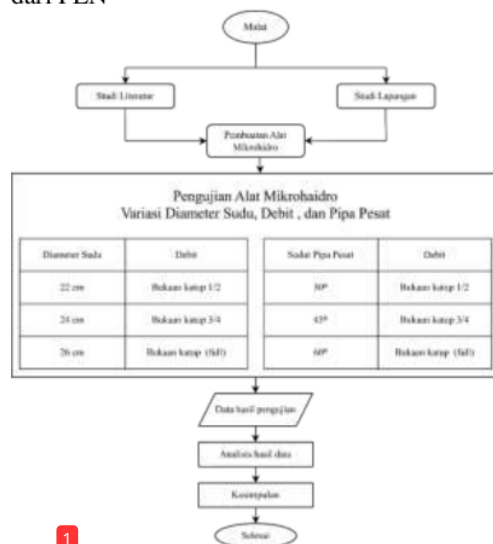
dari PLN

Mulai

Studi Literatur

Studi Lapangan

Pembuatan Alat Mikrohidro

Pengujian Alat Mikrohaidro
Variasi Diameter Sudu, Debit , dan Pipa Pesat

| Diameter Sudu | Debit |
|---|---|
| 22 cm | Bukaan katup 1/2 |
| 24 cm | Bukaan katup 3/4 |
| 26 cm | Bukaan katup (full) |

| Sudut Pipa Pesat | Debit |
|---|---|
| 30° | Bukaan katup 1/2 |
| 45° | Bukaan katup 3/4 |
| 60° | Bukaan katup (full) |

Data hasil pengujian

Analisis hasil data

Kesimpulan

Selesai

1